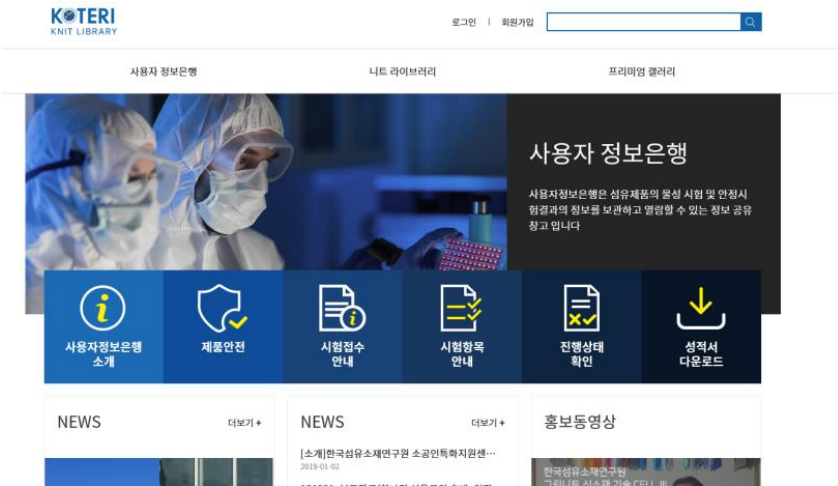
KOTERI
KNIT LIBRARY

로그인 | 회원가입

사용자 정보은행
니트 라이브러리
프리미엄 갤러리

사용자 정보은행

사용자정보은행은 섬유제품의 물성 시험 및 안정시험결과의 정보를 보관하고 열람할 수 있는 정보 공유 창고 입니다

사용자정보은행 소개
제품안전
시험접수 안내
시험항목 안내
진행상태 확인
성적서 다운로드

NEWS
더보기 +

NEWS
더보기 +
[소개]한국섬유소재연구원 소공인특화지원센…
2019-01-02

홍보동영상
한국섬유소재연구원
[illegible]